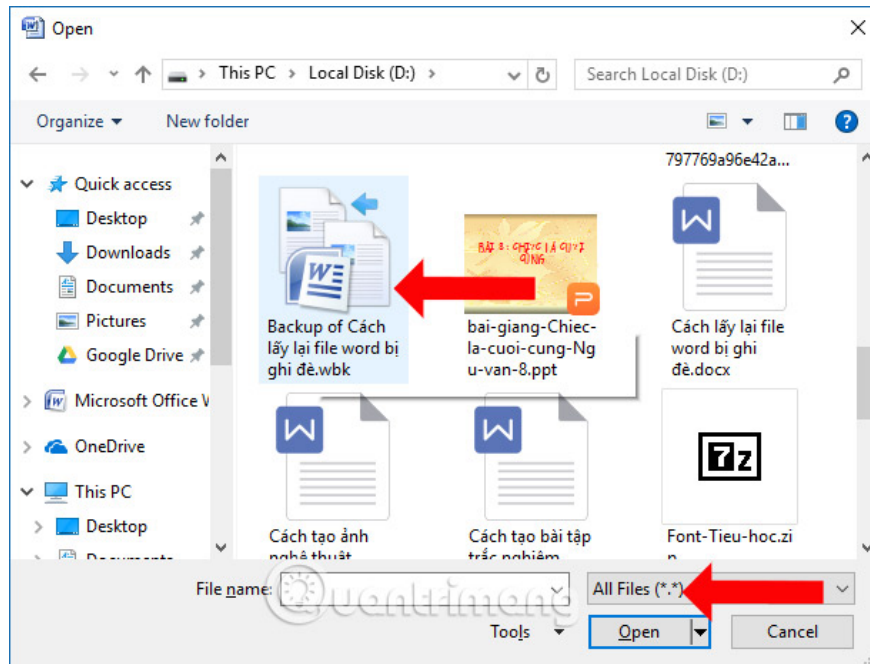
Open

This PC > Local Disk (D:) >

Search Local Disk (D:)

Organize ▾ New folder

Quick access
Desktop
Downloads
Documents
Pictures
Google Drive
Microsoft Office V
OneDrive
This PC
Desktop
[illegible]

797769a96e42a...

Backup of Cách lấy lại file word bị ghi đè.wbk

BÀI 8: CHIẾC LÁ CUỐI CÙNG

bai-giang-Chiec-la-cuoi-cung-Ngu-van-8.ppt

Cách lấy lại file word bị ghi đè.docx

7z

Cách tạo ảnh nghệ thuật

Cách tạo bài tập trắc nghiệm

Font-Tieu-hoc.zip

File name:

All Files (*.*)

Tools ▾

Open

Cancel

Quantrimang